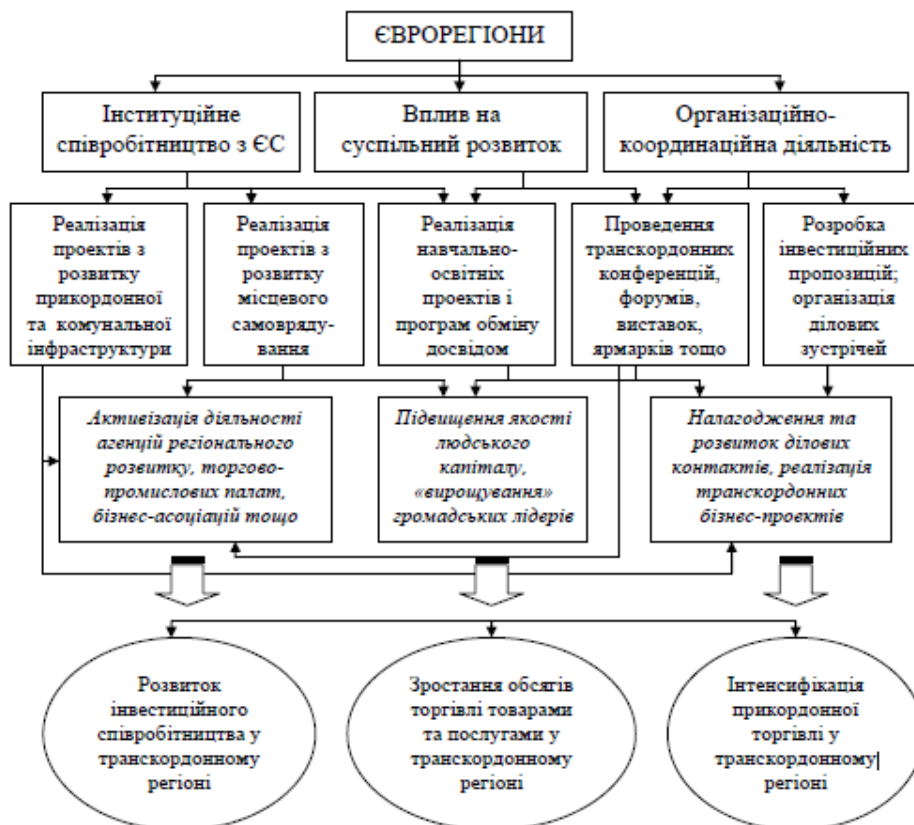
ЄВРОРЕГІОНИ

Інституційне співробітництво з ЄС

Вплив на суспільний розвиток

Організаційно-координаційна діяльність

Реалізація проектів з розвитку прикордонної та комунальної інфраструктури

Реалізація проектів з розвитку місцевого самоврядування

Реалізація навчально-освітніх проектів і програм обміну досвідом

Проведення транскордонних конференцій, форумів, виставок, ярмарків тощо

Розробка інвестиційних пропозицій; організація ділових зустрічей

*Активізація діяльності агенцій регіонального розвитку, торгово-промислових палат, бізнес-асоціацій тощо*

*Підвищення якості людського капіталу, «вирощування» громадських лідерів*

*Налагодження та розвиток ділових контактів, реалізація транскордонних бізнес-проектів*

Розвиток інвестиційного співробітництва у транскордонному регіоні

Зростання обсягів торгівлі товарами та послугами у транскордонному регіоні

Інтенсифікація прикордонної торгівлі у транскордонному регіоні